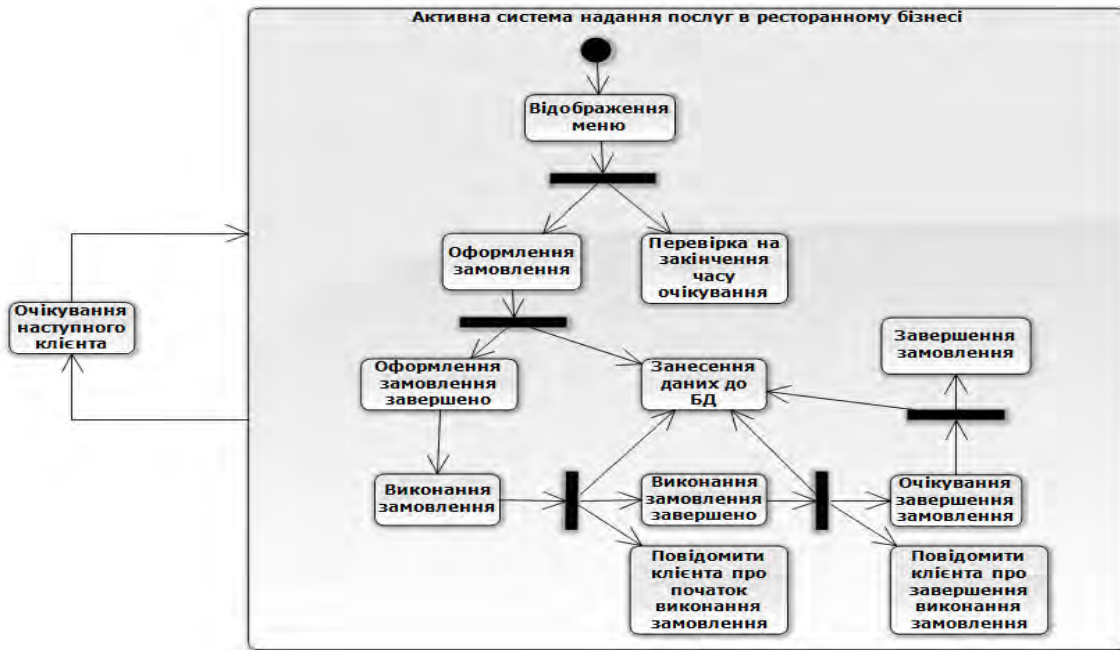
Активна система надання послуг в ресторанному бізнесі

Відображення меню

Оформлення замовлення

Перевірка на закінчення часу очікування

Очікування наступного клієнта

Оформлення замовлення завершено

Занесення даних до БД

Завершення замовлення

Виконання замовлення

Виконання замовлення завершено

Очікування завершення замовлення

Повідомити клієнта про початок виконання замовлення

Повідомити клієнта про завершення виконання замовлення